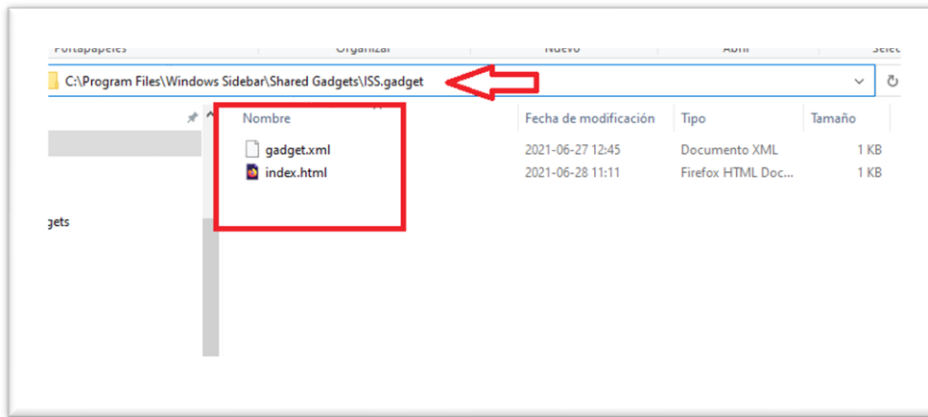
Portapapeles Organizar Nuevo Abrir Selec

C:\Program Files\Windows Sidebar\Shared Gadgets\ISS.gadget

gets

| Nombre | Fecha de modificación | Tipo | Tamaño |
|---|---|---|---|
| gadget.xml | 2021-06-27 12:45 | Documento XML | 1 KB |
| index.html | 2021-06-28 11:11 | Firefox HTML Doc... | 1 KB |